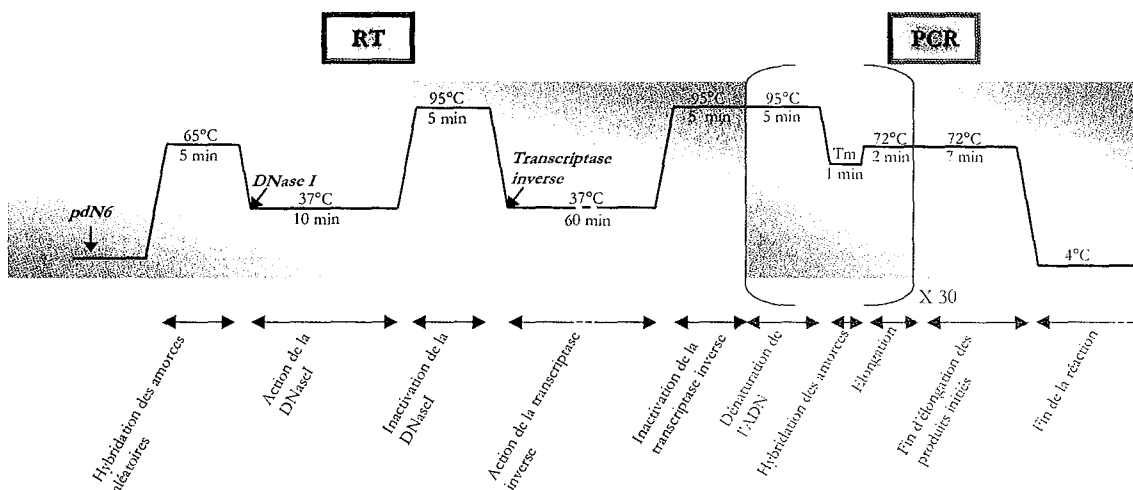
RT

PCR

pdN6

65°C
5 min

DNase I

37°C
10 min

95°C
5 min

Transcriptase inverse

37°C
60 min

95°C
5 min

95°C
5 min

Tm
1 min

72°C
2 min

72°C
7 min

4°C

X 30

Hybridation des amorces aléatoires

Action de la DNaseI

Inactivation de la DNaseI

Action de la transcriptase inverse

Inactivation de la transcriptase inverse

Dénaturation de l'ADN

Hybridation des amorces

Elongation

Fin d'élongation des produits initiés

Fin de la réaction